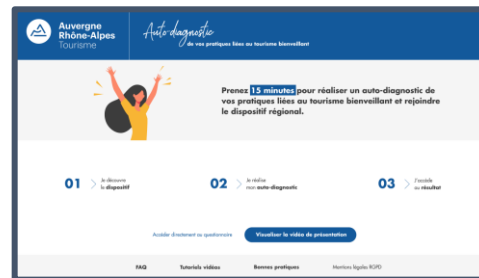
Auvergne Rhône-Alpes Tourisme

Auto-diagnostic
de vos pratiques liées au tourisme bienveillant

Prenez 15 minutes pour réaliser un auto-diagnostic de vos pratiques liées au tourisme bienveillant et rejoindre le dispositif régional.

01 > Je découvre le dispositif

02 > Je réalise mon auto-diagnostic

03 > J'accède au résultat

Accéder directement au questionnaire

Visualiser la vidéo de présentation

FAQ Tutoriels vidéo Bonnes pratiques Mentions légales RGPD